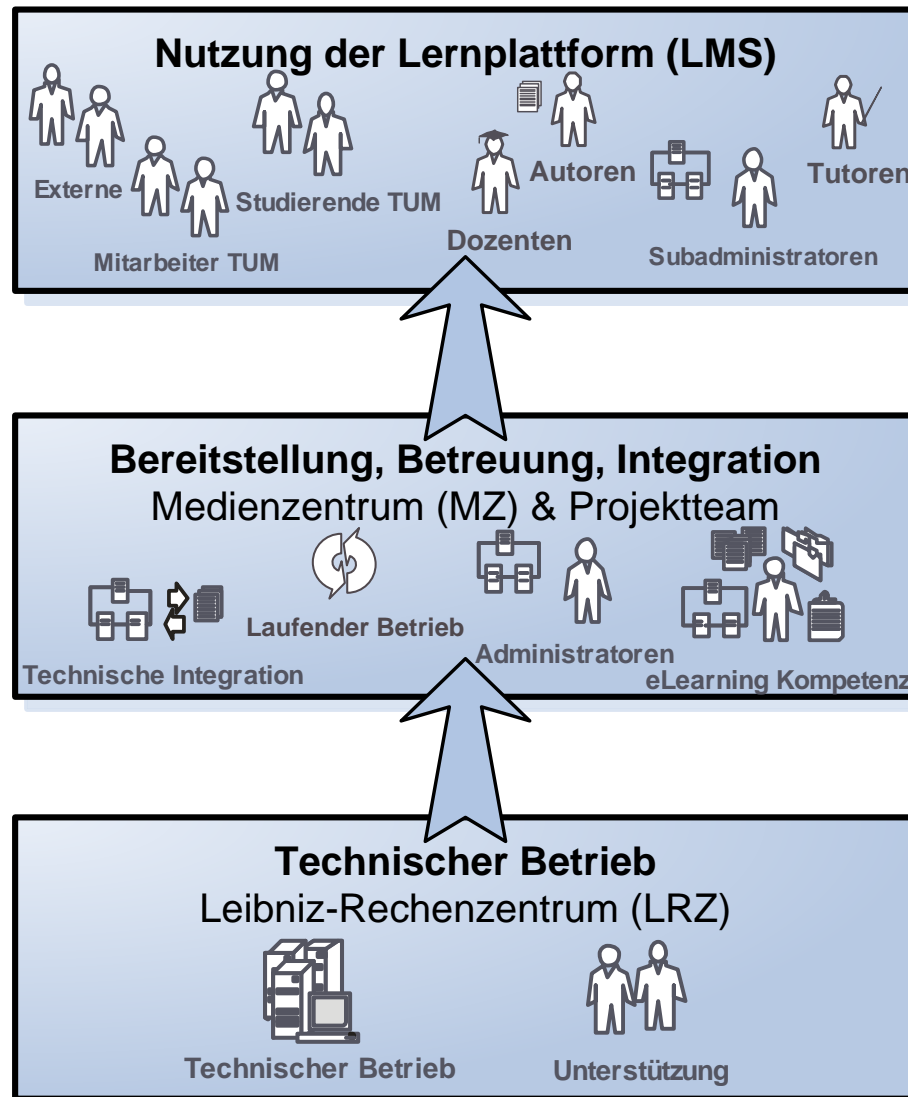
Nutzung der Lernplattform (LMS)

Externe

Studierende TUM

Mitarbeiter TUM

Autoren

Dozenten

Tutoren

Subadministratoren

Bereitstellung, Betreuung, Integration
Medienzentrum (MZ) & Projektteam

Laufender Betrieb

Technische Integration

Administratoren

eLearning Kompetenz

Technischer Betrieb
Leibniz-Rechenzentrum (LRZ)

Technischer Betrieb

Unterstützung